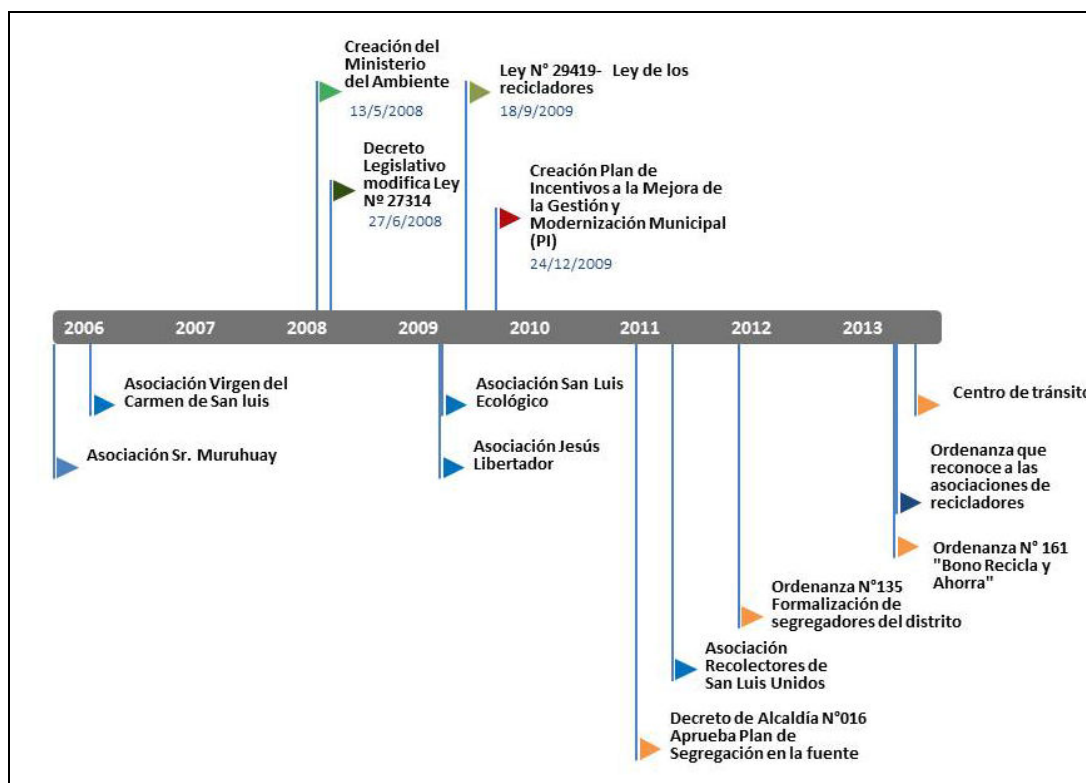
Creación del Ministerio del Ambiente
13/5/2008

Ley N° 29419- Ley de los recicladores
18/9/2009

Decreto Legislativo modifica Ley Nº 27314
27/6/2008

Creación Plan de Incentivos a la Mejora de la Gestión y Modernización Municipal (PI)
24/12/2009

2006 2007 2008 2009 2010 2011 2012 2013

Asociación Virgen del Carmen de San luis

Asociación Sr. Muruhuay

Asociación San Luis Ecológico

Asociación Jesús Libertador

Centro de tránsito

Ordenanza que reconoce a las asociaciones de recicladores

Ordenanza N° 161 "Bono Recicla y Ahorra"

Ordenanza N°135 Formalización de segregadores del distrito

Asociación Recolectores de San Luis Unidos

Decreto de Alcaldía N°016 Aprueba Plan de Segregación en la fuente